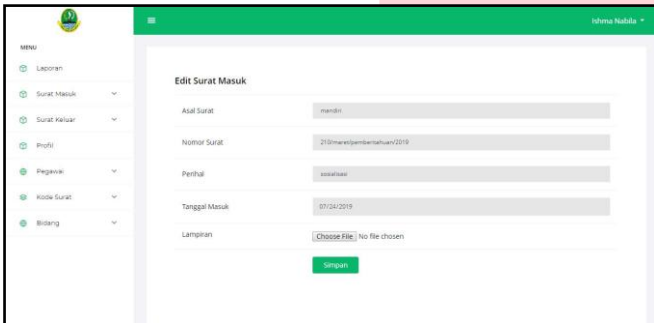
≡

Ishma Nabila ▾

MENU

Laporan

Surat Masuk

Surat Keluar

Profil

Pegawai

Kode Surat

Bidang

Edit Surat Masuk

| Asal Surat | mandiri |
|---|---|
| Nomor Surat | 210/maret/pemberitahuan/2019 |
| Perihal | sosialisasi |
| Tanggal Masuk | 07/24/2019 |
| Lampiran | Choose File No file chosen |

Simpan